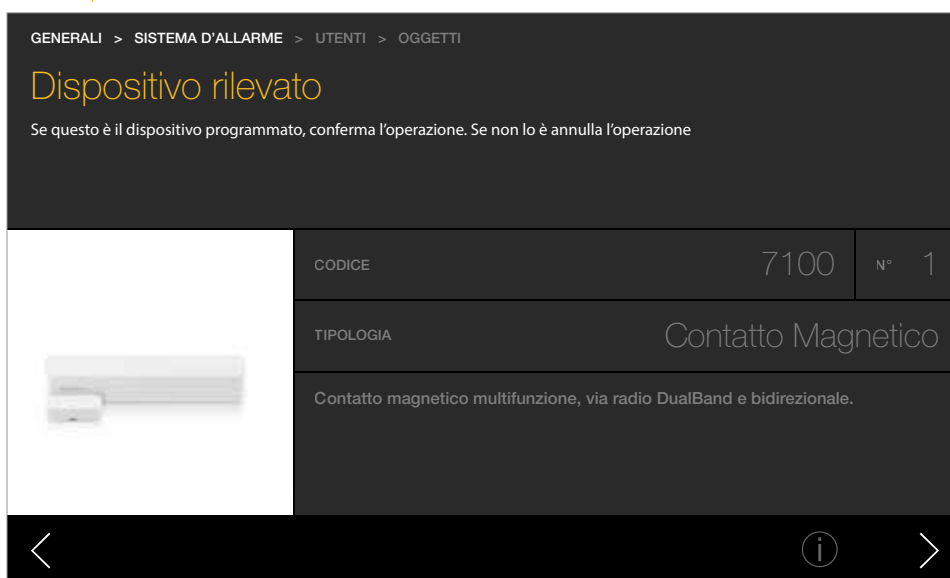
GENERALI > SISTEMA D'ALLARME > UTENTI > OGGETTI

Dispositivo rilevato

Se questo è il dispositivo programmato, conferma l'operazione. Se non lo è annulla l'operazione

| CODICE | 7100 | N° | 1 |
|---|---|---|---|
| TIPOLOGIA | Contatto Magnetico | | |

Contatto magnetico multifunzione, via radio DualBand e bidirezionale.

i